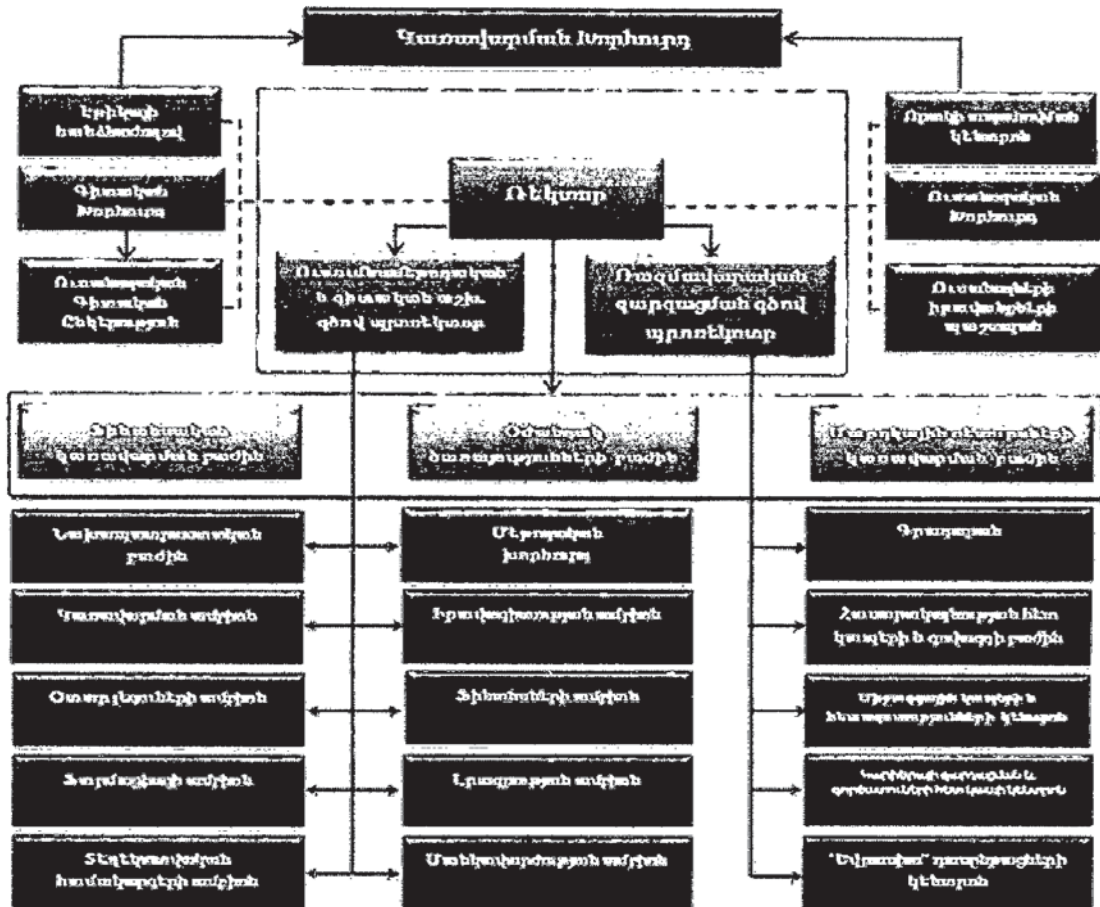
Կառավարման Խորհուրդ

Էթիկայի հանձնաժողով

Գիտական Խորհուրդ

Ուսանողական Գիտական Ընկերություն

Ռեկտոր

Ուսումնամեթոդական և գիտական աշխ. գծով պրոռեկտոր

Ռազմավարական զարգացման գծով պրոռեկտոր

Որակի ապահովման կենտրոն

Ուսանողական Խորհուրդ

Ուսանողների իրավունքների պաշտպան

Ֆինանսական կառավարման բաժին

Օժանդակ ծառայությունների բաժին

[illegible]

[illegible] բաժին

Ամբիոնների խորհուրդ

Գրադարան

Կառավարման ամբիոն

Իրավագիտության ամբիոն

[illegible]

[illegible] ամբիոն

Ֆինանսների ամբիոն

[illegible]

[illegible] ամբիոն

Լրագրության ամբիոն

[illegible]

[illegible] ամբիոն

Մանկավարժության ամբիոն

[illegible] կենտրոն